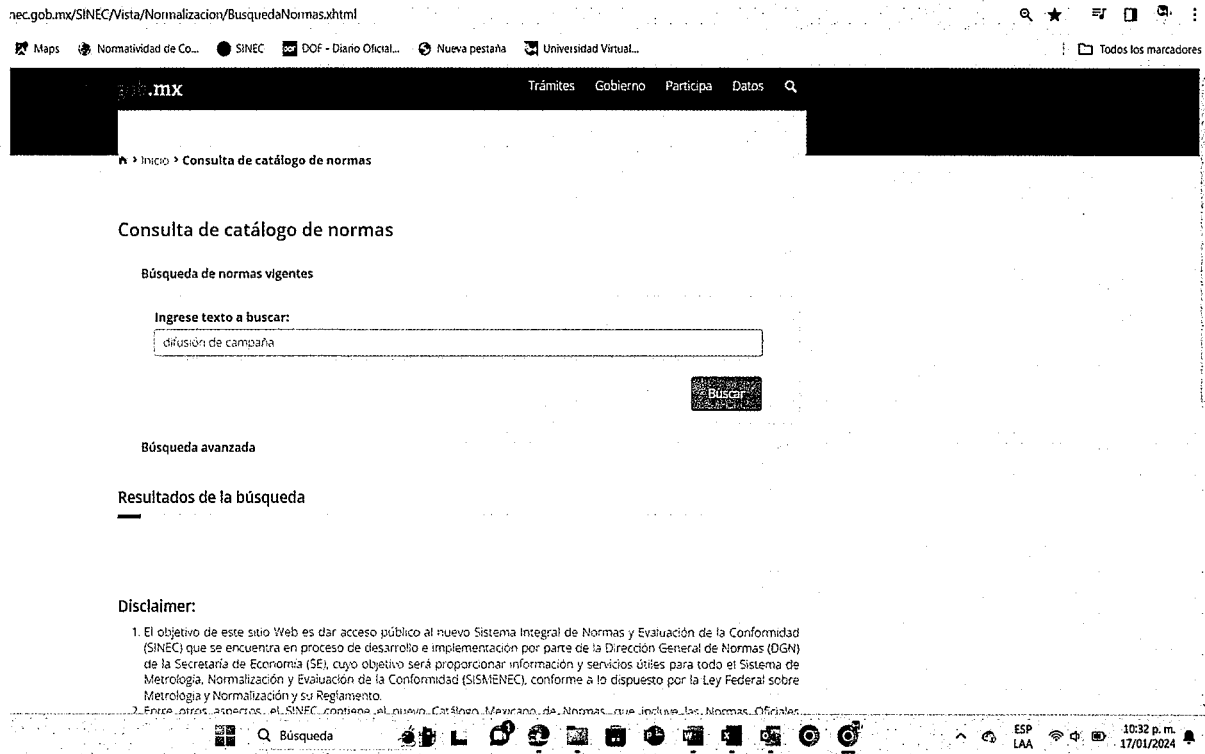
nec.gob.mx/SINEC/Vista/Normalizacion/BusquedaNormas.xhtml

Maps Normatividad de Co... SINEC DOF - Diario Oficial... Nueva pestaña Universidad Virtual... Todos los marcadores

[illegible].mx Trámites Gobierno Participa Datos

Inicio > Consulta de catálogo de normas

Consulta de catálogo de normas

Búsqueda de normas vigentes

Ingrese texto a buscar:

difusión de campaña

Buscar

Búsqueda avanzada

Resultados de la búsqueda

Disclaimer:

1. El objetivo de este sitio Web es dar acceso público al nuevo Sistema Integral de Normas y Evaluación de la Conformidad (SINEC) que se encuentra en proceso de desarrollo e implementación por parte de la Dirección General de Normas (DGN) de la Secretaría de Economía (SE), cuyo objetivo será proporcionar información y servicios útiles para todo el Sistema de Metrología, Normalización y Evaluación de la Conformidad (SISMENEC), conforme a lo dispuesto por la Ley Federal sobre Metrología y Normalización y su Reglamento.
2. Entre otros aspectos, el SINEC contiene el nuevo Catálogo Mexicano de Normas que incluye las Normas Oficiales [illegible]

Búsqueda

ESP LAA 10:32 p. m. 17/01/2024